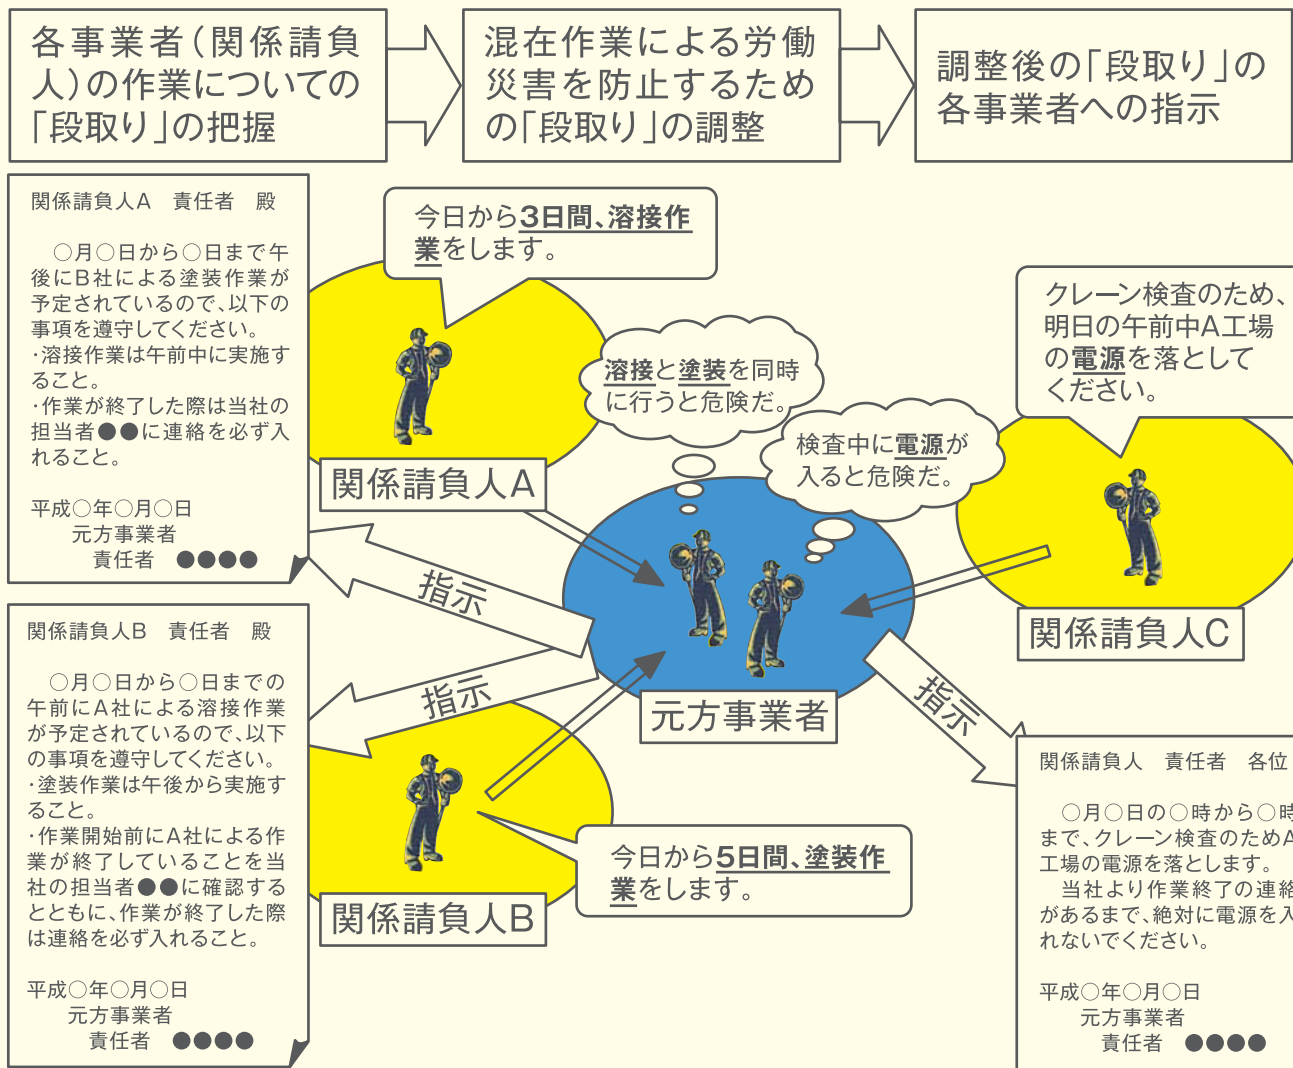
各事業者（関係請負人）の作業についての「段取り」の把握

混在作業による労働災害を防止するための「段取り」の調整

調整後の「段取り」の各事業者への指示

関係請負人A　責任者　殿

○月○日から○日まで午後にB社による塗装作業が予定されているので、以下の事項を遵守してください。
・溶接作業は午前中に実施すること。
・作業が終了した際は当社の担当者●●に連絡を必ず入れること。

平成○年○月○日
元方事業者
責任者　●●●●

今日から3日間、溶接作業をします。

溶接と塗装を同時に行うと危険だ。

関係請負人A

検査中に電源が入ると危険だ。

クレーン検査のため、明日の午前中A工場の電源を落としてください。

関係請負人C

指示

元方事業者

関係請負人B　責任者　殿

○月○日から○日までの午前にA社による溶接作業が予定されているので、以下の事項を遵守してください。
・塗装作業は午後から実施すること。
・作業開始前にA社による作業が終了していることを当社の担当者●●に確認するとともに、作業が終了した際は連絡を必ず入れること。

平成○年○月○日
元方事業者
責任者　●●●●

指示

指示

今日から5日間、塗装作業をします。

関係請負人B

関係請負人　責任者　各位

○月○日の○時から○時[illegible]まで、クレーン検査のためA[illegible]工場の電源を落とします。
当社より作業終了の連絡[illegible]があるまで、絶対に電源を入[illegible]れないでください。

平成○年○月○日
元方事業者
責任者　●●●●